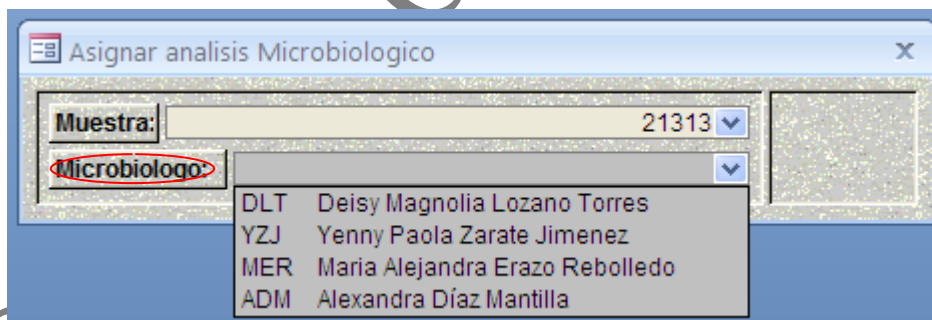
Asignar analisis Microbiologico

Muestra: 21313

Microbiologo:

| | |
|---|---|
| DLT | Deisy Magnolia Lozano Torres |
| YZJ | Yenny Paola Zarate Jimenez |
| MER | Maria Alejandra Erazo Rebolledo |
| ADM | Alexandra Díaz Mantilla |